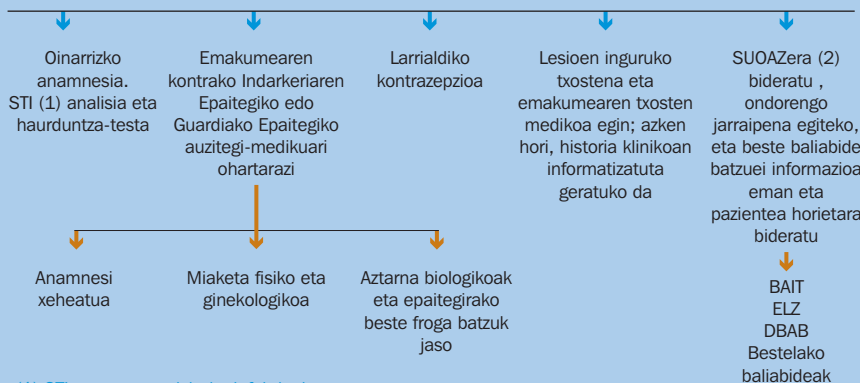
Oinarrizko anamnesia. STI (1) analisia eta haurduntza-testa

Emakumearen kontrako Indarkeriaren Epaitegiko edo Guardiako Epaitegiko auzitegi-medikuari ohartarazi

Larrialdiko kontrazepzioa

Lesioen inguruko txostena eta emakumearen txosten medikoa egin; azken hori, historia klinikoan informatizatuta geratuko da

SUOAZera (2) bideratu , ondorengo jarraipena egiteko, eta beste baliabide batzuei informazioa eman eta pazientea horietara bideratu

Anamnesi xeheatua

Miaketa fisiko eta ginekologikoa

Aztarna biologikoak eta epaitegirako beste froga batzuk jaso

BAIT
ELZ
DBAB
Bestelako baliabideak

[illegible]